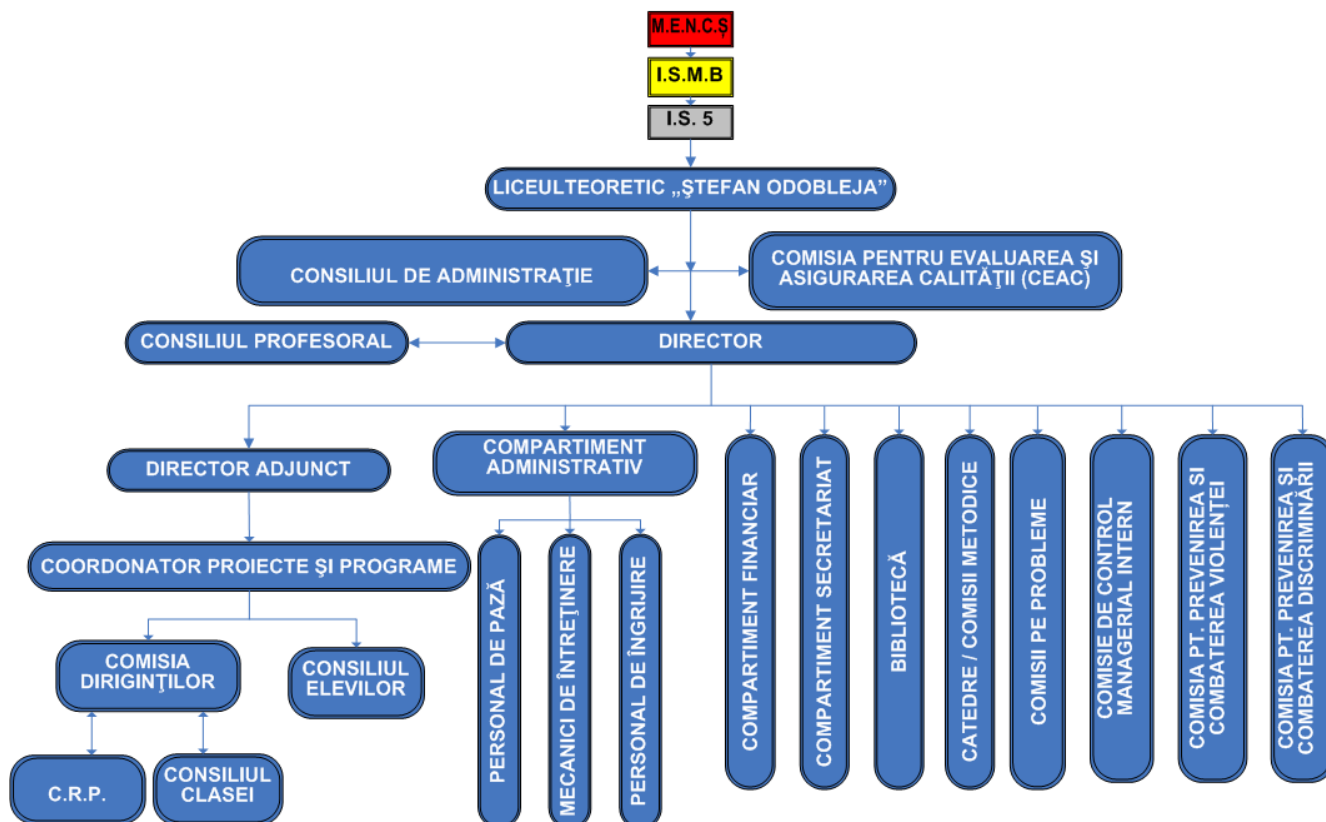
M.E.N.C.Ș

I.S.M.B

I.S. 5

LICEULTEORETIC „ŞTEFAN ODOBLEJA”

CONSILIUL DE ADMINISTRAŢIE

COMISIA PENTRU EVALUAREA ŞI ASIGURAREA CALITĂŢII (CEAC)

CONSILIUL PROFESORAL

DIRECTOR

DIRECTOR ADJUNCT

COMPARTIMENT ADMINISTRATIV

COMPARTIMENT FINANCIAR

COMPARTIMENT SECRETARIAT

BIBLIOTECĂ

CATEDRE / COMISII METODICE

COMISII PE PROBLEME

COMISIE DE CONTROL MANAGERIAL INTERN

COMISIA PT. PREVENIREA ŞI COMBATEREA VIOLENŢEI

COMISIA PT. PREVENIREA ŞI COMBATEREA DISCRIMINĂRII

COORDONATOR PROIECTE ŞI PROGRAME

PERSONAL DE PAZĂ

MECANICI DE ÎNTREŢINERE

PERSONAL DE ÎNGRIJIRE

COMISIA DIRIGINŢILOR

CONSILIUL ELEVILOR

C.R.P.

CONSILIUL CLASEI